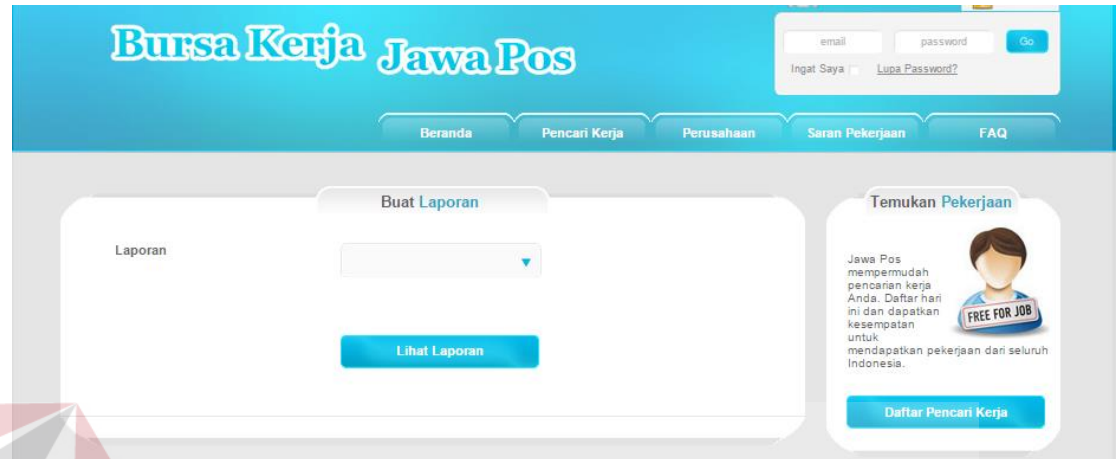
Bursa Kerja Jawa Pos

email
password
Go
Ingat Saya
Lupa Password?

Beranda
Pencari Kerja
Perusahaan
Saran Pekerjaan
FAQ

Buat Laporan

Laporan

Lihat Laporan

Temukan Pekerjaan

Jawa Pos mempermudah pencarian kerja Anda. Daftar hari ini dan dapatkan kesempatan untuk mendapatkan pekerjaan dari seluruh Indonesia.

FREE FOR JOB

Daftar Pencari Kerja